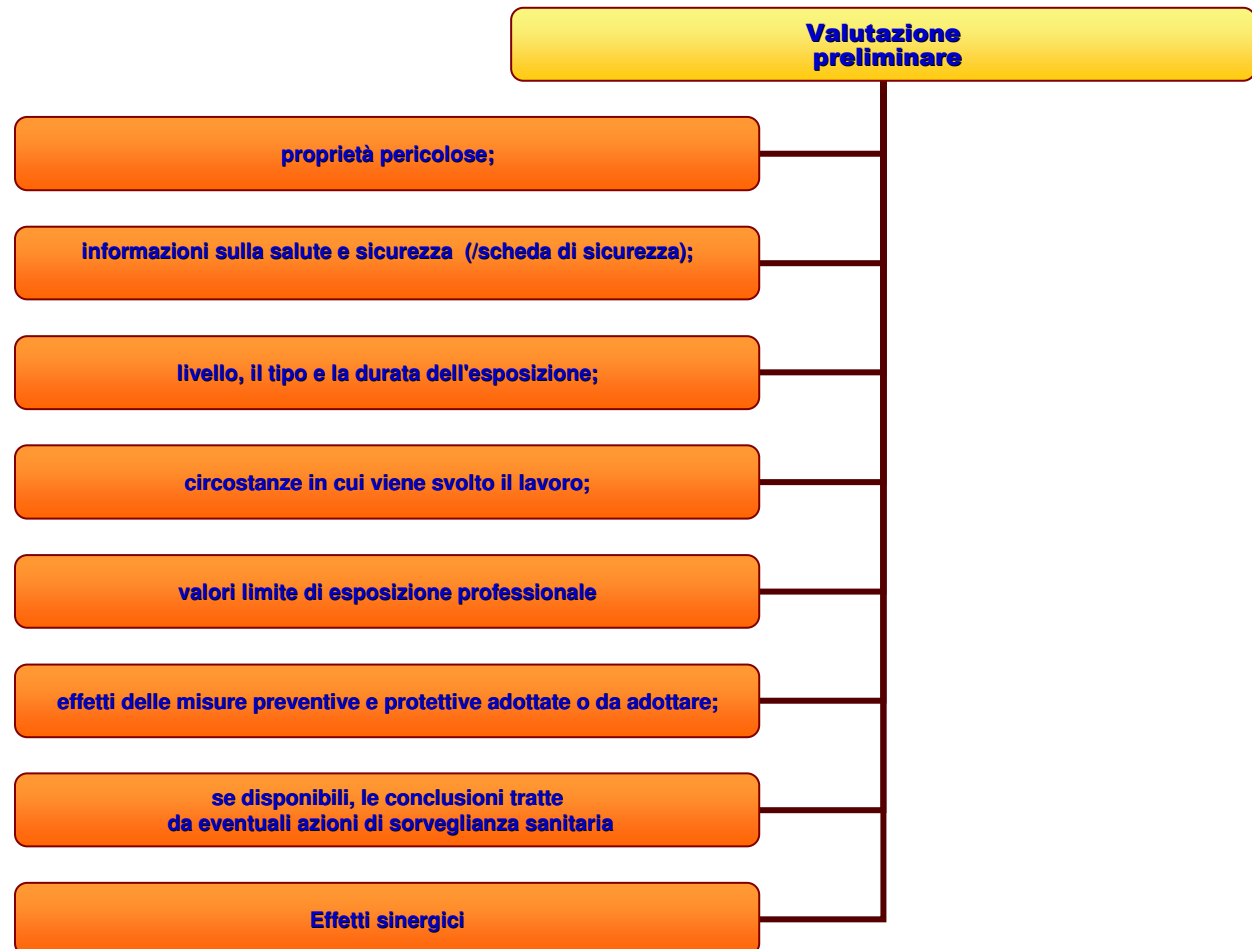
Valutazione preliminare

proprietà pericolose;

informazioni sulla salute e sicurezza (/scheda di sicurezza);

livello, il tipo e la durata dell'esposizione;

circostanze in cui viene svolto il lavoro;

valori limite di esposizione professionale

effetti delle misure preventive e protettive adottate o da adottare;

se disponibili, le conclusioni tratte da eventuali azioni di sorveglianza sanitaria

Effetti sinergici